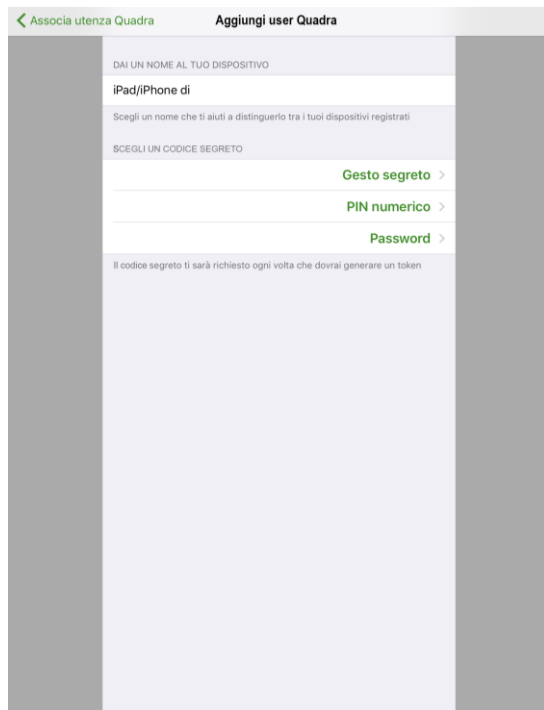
< Associa utenza Quadra
Aggiungi user Quadra

DAI UN NOME AL TUO DISPOSITIVO

iPad/iPhone di

Scegli un nome che ti aiuti a distinguerlo tra i tuoi dispositivi registrati

SCEGLI UN CODICE SEGRETO

Gesto segreto >

PIN numerico >

Password >

Il codice segreto ti sarà richiesto ogni volta che dovrai generare un token